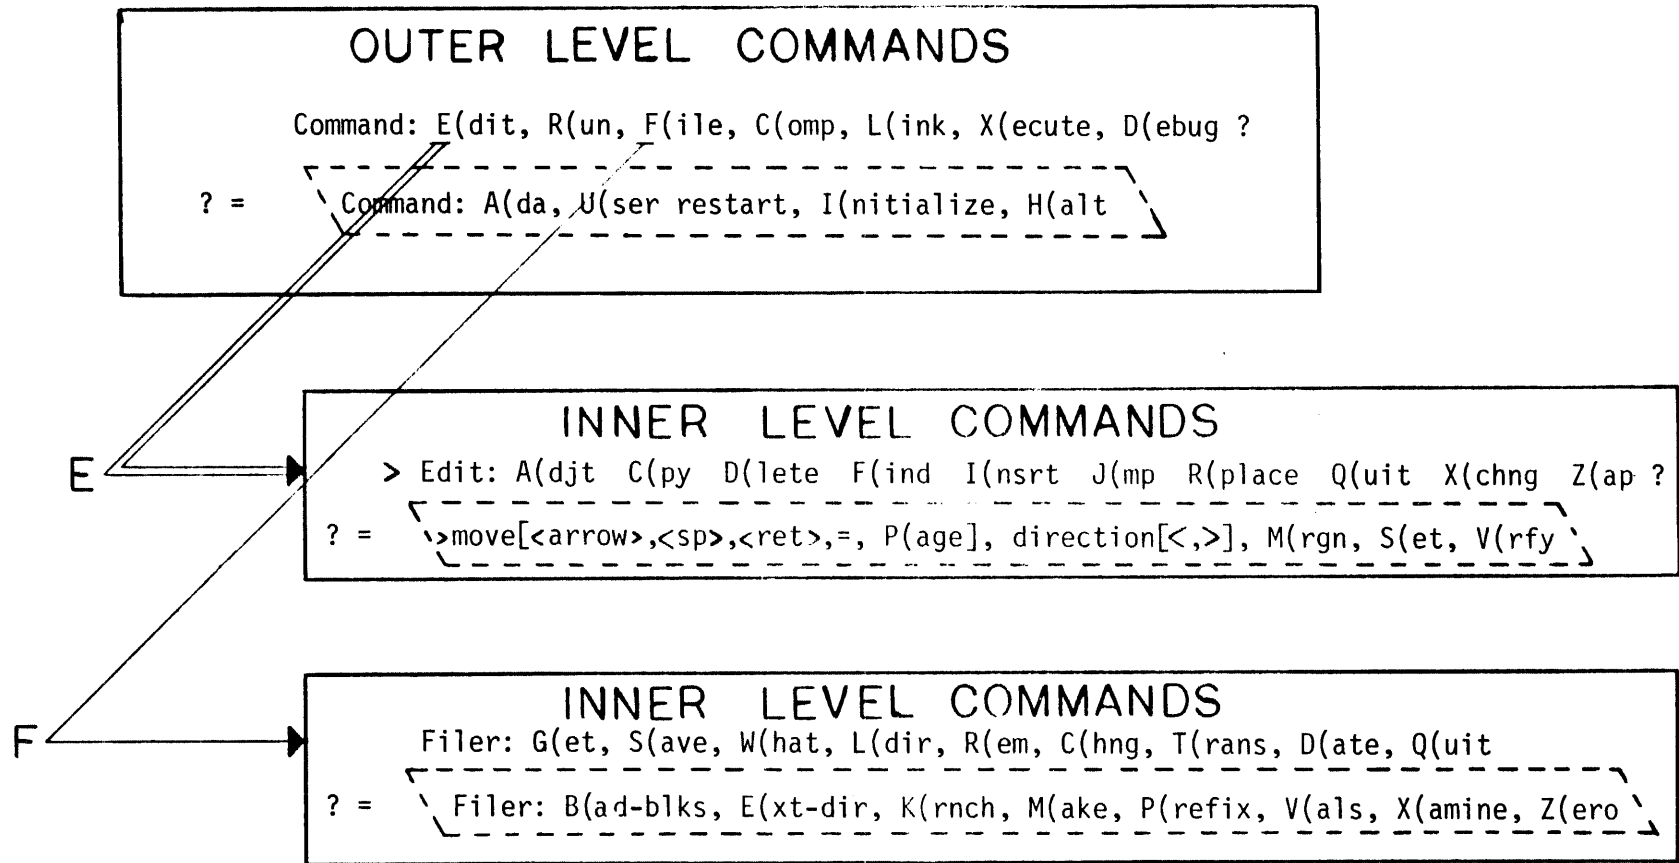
OUTER LEVEL COMMANDS

Command: E(dit, R(un, F(ile, C(omp, L(ink, X(ecute, D(ebug ?

? = Command: A(da, U(ser restart, I(nitialize, H(alt

INNER LEVEL COMMANDS

E

> Edit: A(djt C(py D(lete F(ind I(nsrt J(mp R(place Q(uit X(chng Z(ap ?

? = >move[<arrow>,<sp>,<ret>,=, P(age], direction[<,>], M(rgn, S(et, V(rfy

INNER LEVEL COMMANDS

F

Filer: G(et, S(ave, W(hat, L(dir, R(em, C(hng, T(rans, D(ate, Q(uit

? = Filer: B(ad-blks, E(xt-dir, K(rnch, M(ake, P(refix, V(als, X(amine, Z(ero